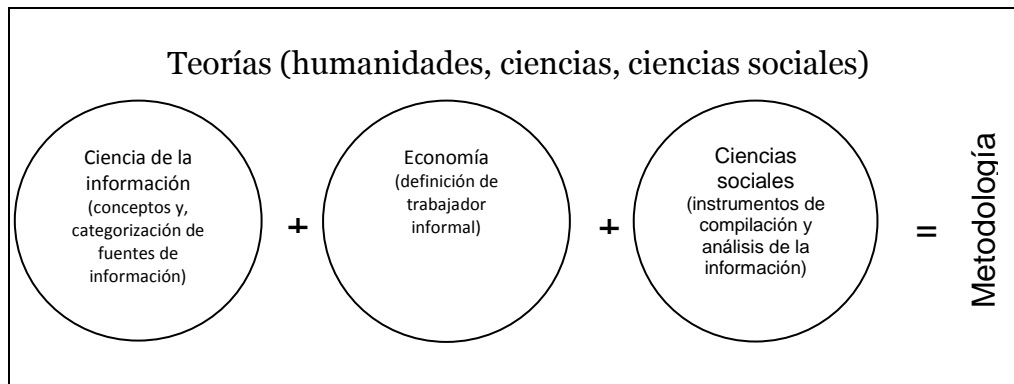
Teorías (humanidades, ciencias, ciencias sociales)

Ciencia de la información (conceptos y, categorización de fuentes de información)

+

Economía (definición de trabajador informal)

+

Ciencias sociales (instrumentos de compilación y análisis de la información)

=

Metodología